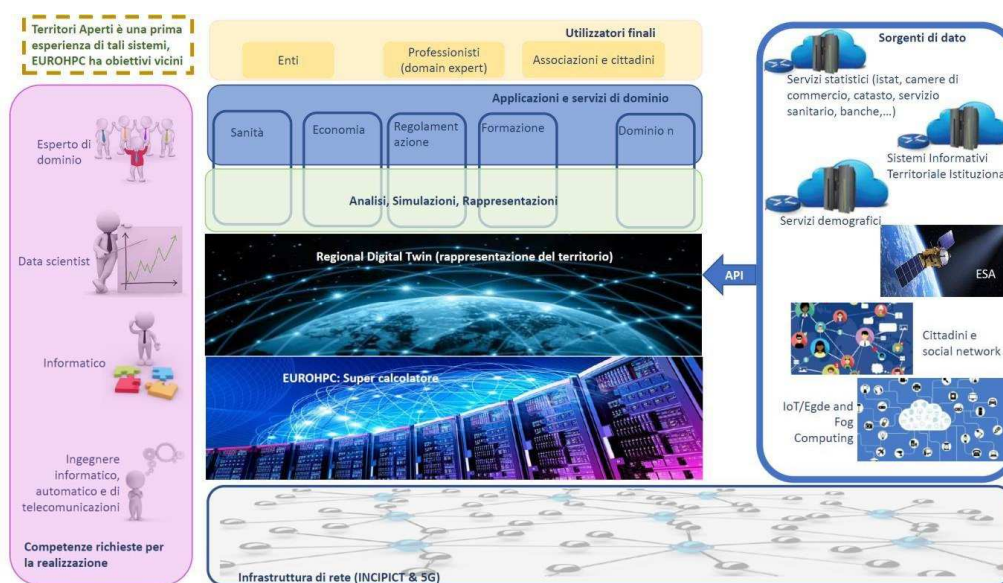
Territori Aperti è una prima esperienza di tali sistemi, EUROHPC ha obiettivi vicini

Esperto di dominio

Data scientist

Informatico

Ingegnere informatico, automatico e di telecomunicazioni

Competenze richieste per la realizzazione

Utilizzatori finali

Enti

Professionisti (domain expert)

Associazioni e cittadini

Applicazioni e servizi di dominio

Sanità

Economia

Regolamentazione

Formazione

Dominio n

Analisi, Simulazioni, Rappresentazioni

Regional Digital Twin (rappresentazione del territorio)

EUROHPC: Super calcolatore

Infrastruttura di rete (INCIPICT & 5G)

API

Sorgenti di dato

Servizi statistici (istat, camere di commercio, catasto, servizio sanitario, banche,...)

Sistemi Informativi Territoriale Istituziona

Servizi demografici

ESA

Cittadini e social network

IoT/Egde and Fog Computing